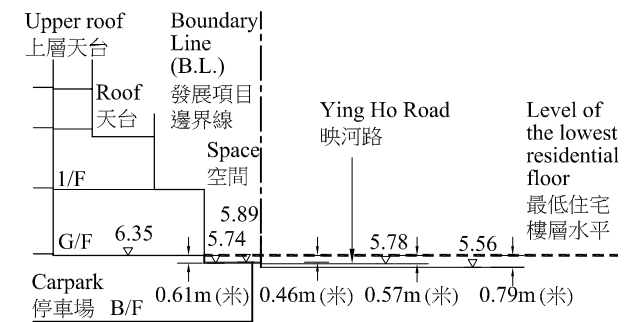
Upper roof
上層天台

Boundary Line (B.L.)
發展項目邊界線

Roof
天台

Ying Ho Road
映河路

Level of the lowest residential floor
最低住宅樓層水平

Space
空間

1/F

5.89

G/F

6.35

5.74

5.78

5.56

Carpark
停車場

B/F

0.61m (米)

0.46m (米)

0.57m (米)

0.79m (米)